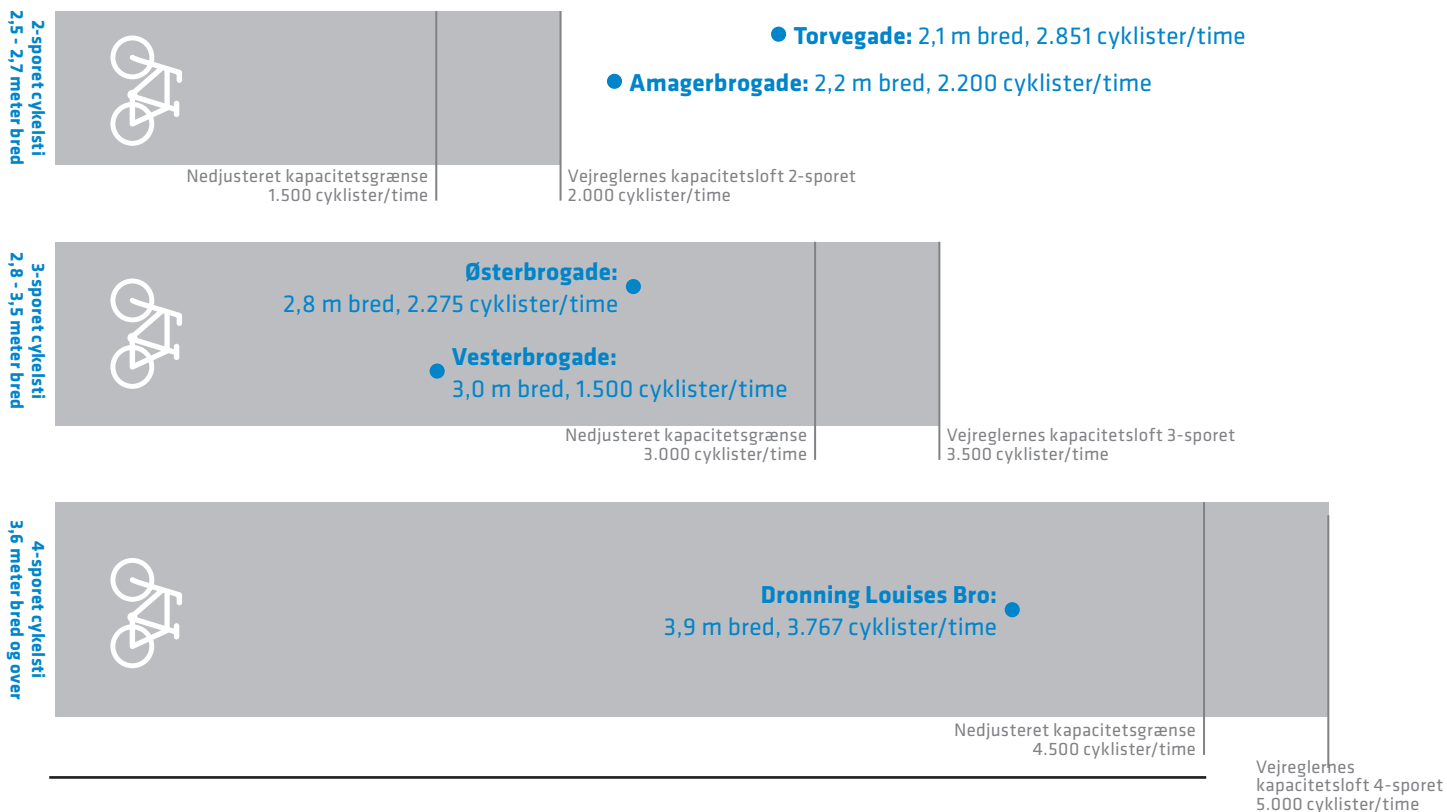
2-sporet cykelsti
2,5 - 2,7 meter bred

Torvegade: 2,1 m bred, 2.851 cyklister/time

Amagerbrogade: 2,2 m bred, 2.200 cyklister/time

Nedjusteret kapacitetsgrænse
1.500 cyklister/time

Vejreglernes kapacitetsloft 2-sporet
2.000 cyklister/time

3-sporet cykelsti
2,8 - 3,5 meter bred

Østerbrogade:
2,8 m bred, 2.275 cyklister/time

Vesterbrogade:
3,0 m bred, 1.500 cyklister/time

Nedjusteret kapacitetsgrænse
3.000 cyklister/time

Vejreglernes kapacitetsloft 3-sporet
3.500 cyklister/time

4-sporet cykelsti
3,6 meter bred og over

Dronning Louises Bro:
3,9 m bred, 3.767 cyklister/time

Nedjusteret kapacitetsgrænse
4.500 cyklister/time

Vejreglernes
kapacitetsloft 4-sporet
5.000 cyklister/time